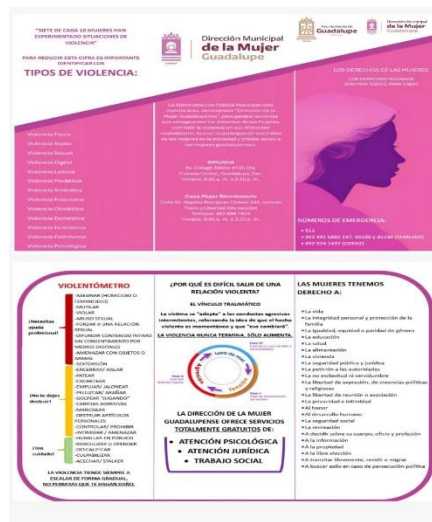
"SIETE DE CADA 10 MUJERES HAN EXPERIMENTADO SITUACIONES DE VIOLENCIA"

PARA REDUCIR ESTA CIFRA ES IMPORTANTE IDENTIFICAR LOS

TIPOS DE VIOLENCIA:

Violencia Física
Violencia Sexual
Violencia Social
Violencia Digital
Violencia Laboral
Violencia Política
Violencia Simbólica
Violencia Estructural
Violencia Obstétrica
Violencia Doméstica
Violencia Económica
Violencia Patrimonial
Violencia Psicológica

Dirección Municipal de la Mujer Guadalupe

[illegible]

Gobierno de Guadalupe

Dirección Municipal de la Mujer Guadalupe

LOS DERECHOS DE LAS MUJERES

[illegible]

NÚMEROS DE EMERGENCIA:
• 911
• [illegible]
• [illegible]

VIOLENTÓMETRO

¡Necesitas ayuda profesional!

¡No te dejes destruir!

¡Ten cuidado!

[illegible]

LA VIOLENCIA TIENDE SIEMPRE A ESCALAR DE FORMA GRADUAL, NO PERMITAS QUE TE SIGAN DAÑANDO.

¿POR QUÉ ES DIFÍCIL SALIR DE UNA RELACIÓN VIOLENTA?

EL VÍNCULO TRAUMÁTICO

La víctima se "adapta" a las conductas agresivas intermitentes, reforzando la idea de que el hecho violento es momentáneo y que "ese cambiará".

LA VIOLENCIA NUNCA TERMINA, SÓLO AUMENTA

LA DIRECCIÓN DE LA MUJER GUADALUPENSE OFRECE SERVICIOS TOTALMENTE GRATUITOS DE:

• ATENCIÓN PSICOLÓGICA
• ATENCIÓN JURÍDICA
• TRABAJO SOCIAL

LAS MUJERES TENEMOS DERECHO A:

• La vida
• La integridad personal y protección de la familia
• La igualdad, equidad y garantía de género
• La educación
• La salud
• La alimentación
• La vivienda
• La seguridad pública y jurídica
• La petición a las autoridades
• La no exclusión
• La libertad de expresión, de creencias políticas y religiosas
• La libertad de reunión y asociación
• La privacidad e intimidad
• Al honor
• Al desarrollo humano
• La seguridad social
• La recreación
• Decidir sobre su cuerpo, oficio y profesión
• La información
• La propiedad
• A la libre elección
• A transitar libremente, residir o migrar
• A buscar asilo en caso de persecución política